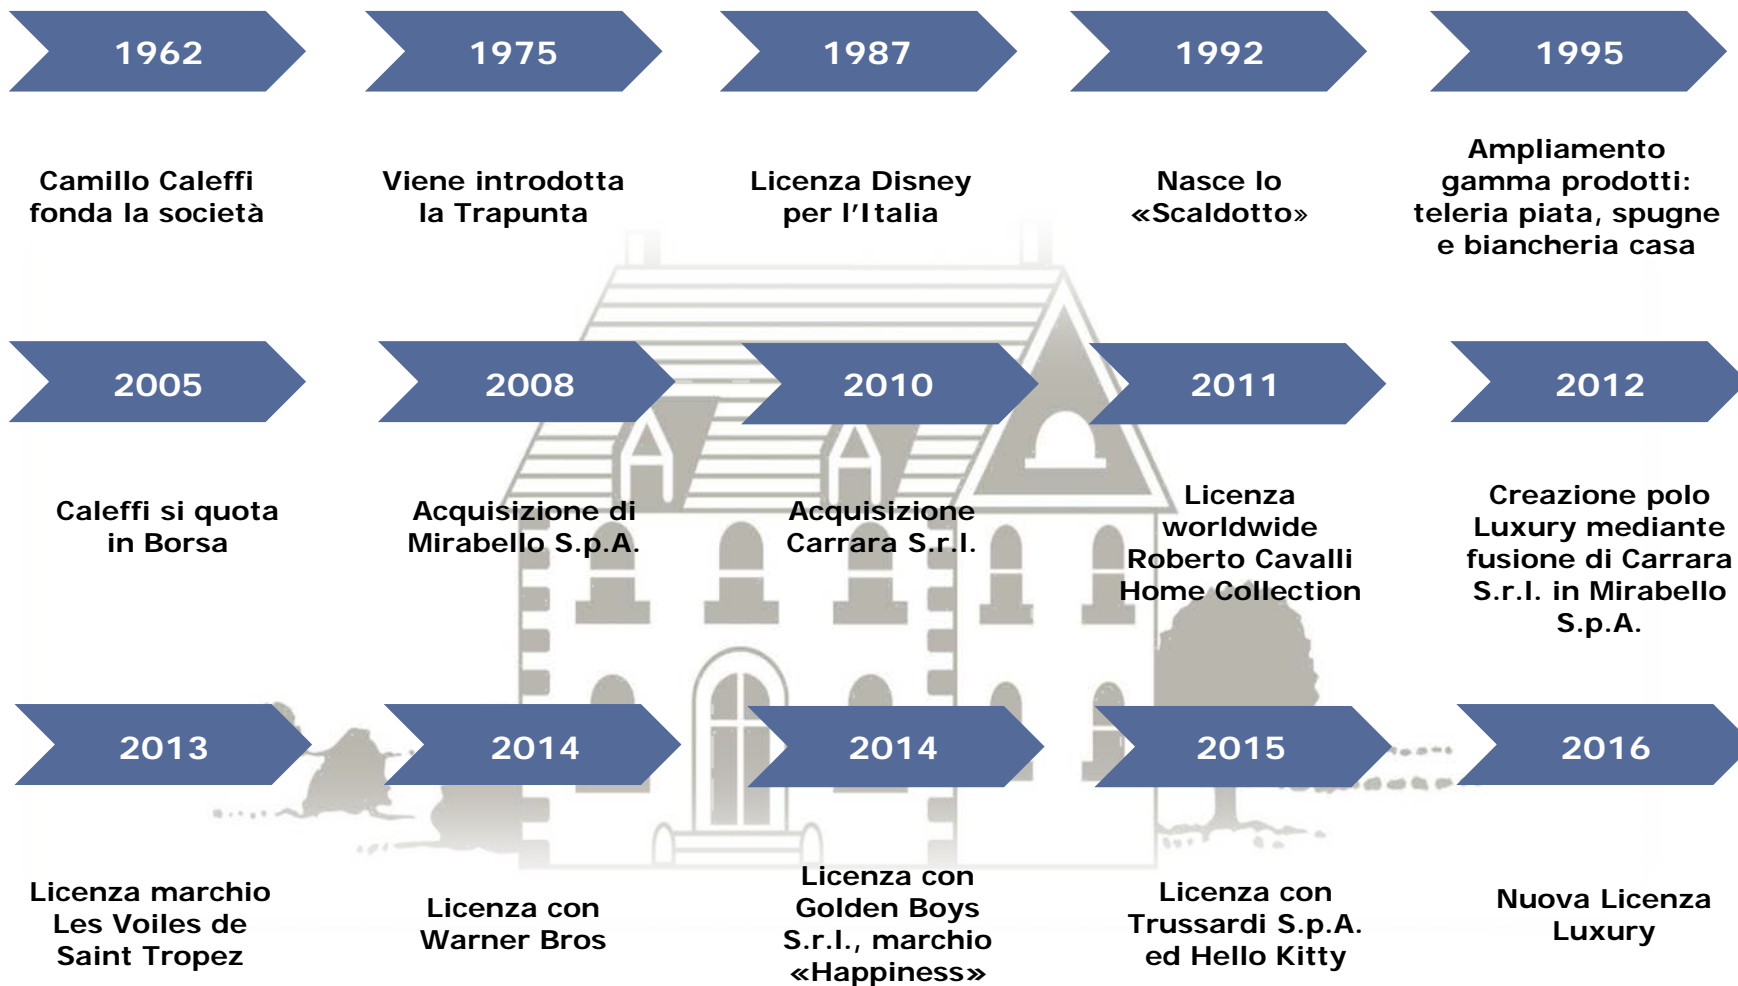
1962

Camillo Caleffi fonda la società

1975

Viene introdotta la Trapunta

1987

Licenza Disney per l'Italia

1992

Nasce lo «Scaldotto»

1995

Ampliamento gamma prodotti: teleria piata, spugne e biancheria casa

2005

Caleffi si quota in Borsa

2008

Acquisizione di Mirabello S.p.A.

2010

Acquisizione Carrara S.r.l.

2011

Licenza worldwide Roberto Cavalli Home Collection

2012

Creazione polo Luxury mediante fusione di Carrara S.r.l. in Mirabello S.p.A.

2013

Licenza marchio Les Voiles de Saint Tropez

2014

Licenza con Warner Bros

2014

Licenza con Golden Boys S.r.l., marchio «Happiness»

2015

Licenza con Trussardi S.p.A. ed Hello Kitty

2016

Nuova Licenza Luxury